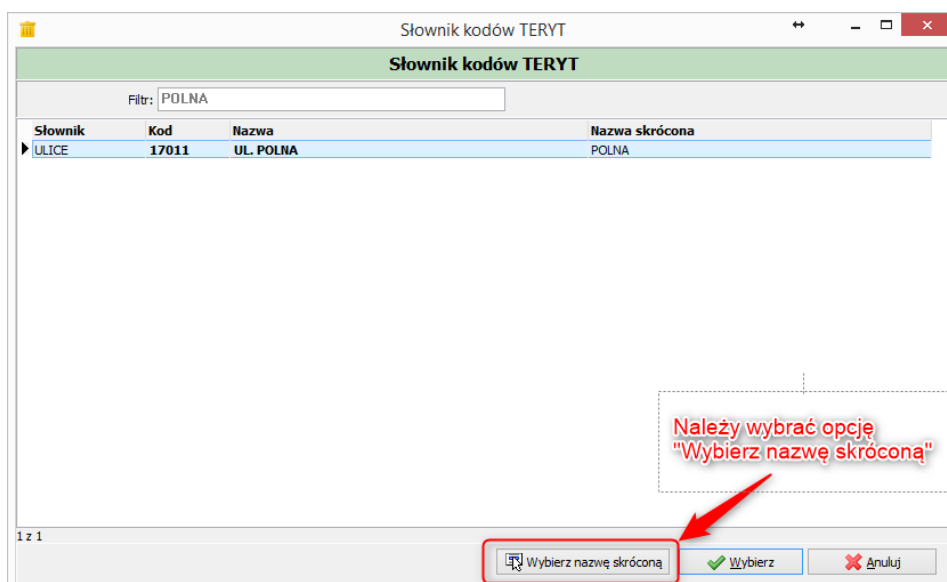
Słownik kodów TERYT

Słownik kodów TERYT

Filtr: POLNA

| Słownik | Kod | Nazwa | Nazwa skrócona |
|---|---|---|---|
| ULICE | 17011 | UL. POLNA | POLNA |

Należy wybrać opcję "Wybierz nazwę skróconą"

1 z 1

Wybierz nazwę skróconą

Wybierz

Anuluj